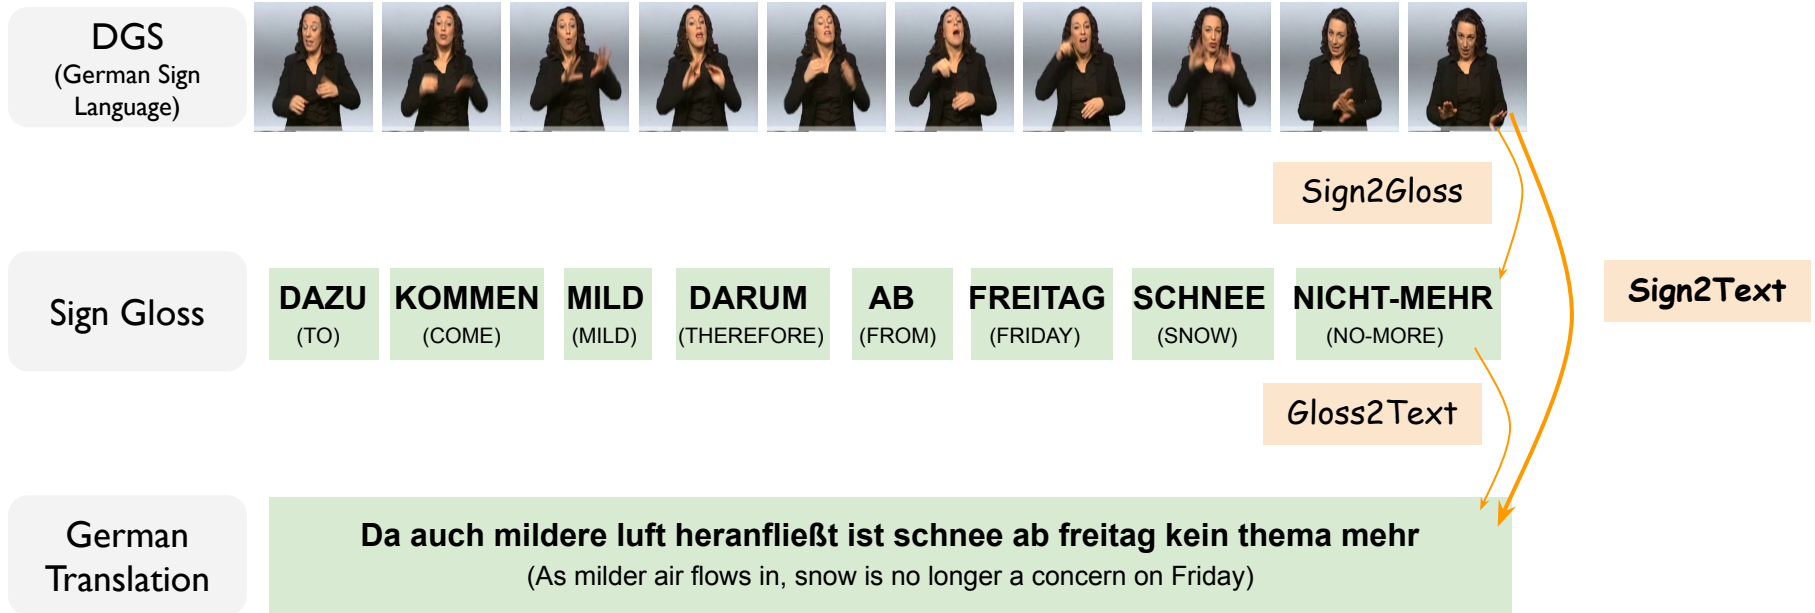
DGS
(German Sign Language)

Sign2Gloss

Sign Gloss

DAZU (TO) | KOMMEN (COME) | MILD (MILD) | DARUM (THEREFORE) | AB (FROM) | FREITAG (FRIDAY) | SCHNEE (SNOW) | NICHT-MEHR (NO-MORE)

Sign2Text

Gloss2Text

German Translation

Da auch mildere luft heranfließt ist schnee ab freitag kein thema mehr
(As milder air flows in, snow is no longer a concern on Friday)